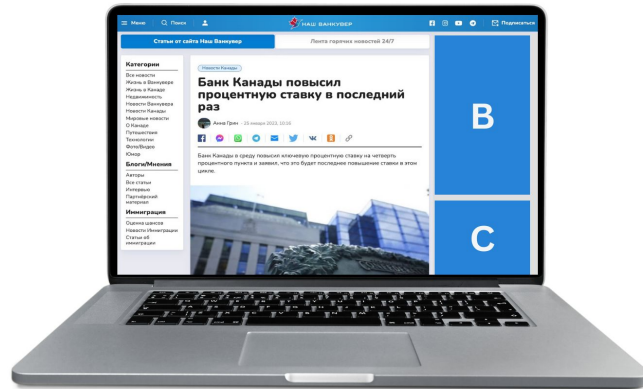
☰ Меню   Поиск   НАШ ВАНКУВЕР   Подписаться

Статьи от сайта Наш Ванкувер   Лента горячих новостей 24/7

Категории
Все новости
Жизнь в Ванкувере
Жизнь в Канаде
Недвижимость
Новости Ванкувера
Новости Канады
Мировые новости
О Канаде
Путешествия
Технологии
Фото/Видео
Юмор

Блоги/Мнения
Авторы
Все статьи
Интервью
Партнёрский материал

Иммиграция
Оценка шансов
Новости Иммиграции
Статьи об иммиграции

Новости Канады

Банк Канады повысил процентную ставку в последний раз

Анна Грин · 25 января 2023, 10:16

Банк Канады в среду повысил ключевую процентную ставку на четверть процентного пункта и заявил, что это будет последнее повышение ставки в этом цикле.

B

C